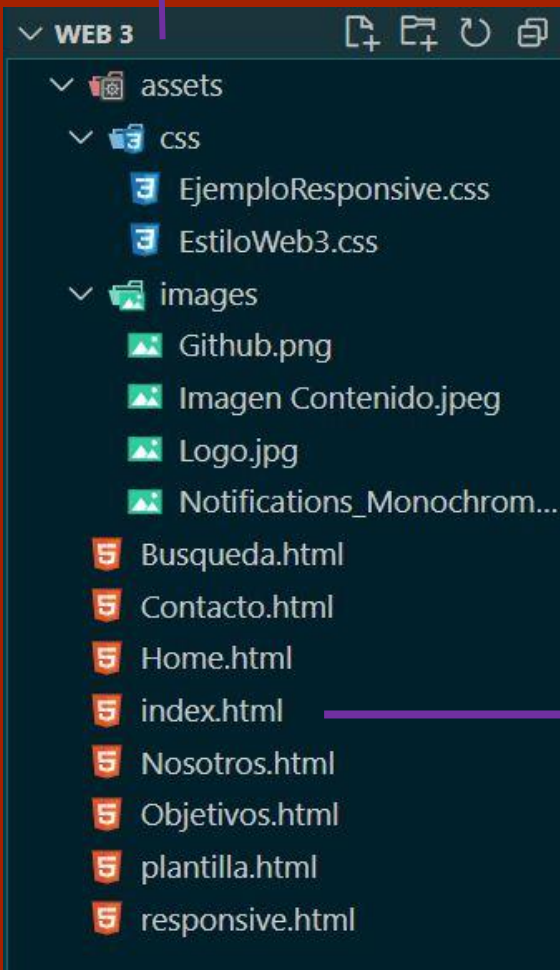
WEB 3
assets
css
EjemploResponsive.css
EstiloWeb3.css
images
Github.png
Imagen Contenido.jpeg
Logo.jpg
Notifications_Monochrom...
Busqueda.html
Contacto.html
Home.html
index.html
Nosotros.html
Objetivos.html
plantilla.html
responsive.html